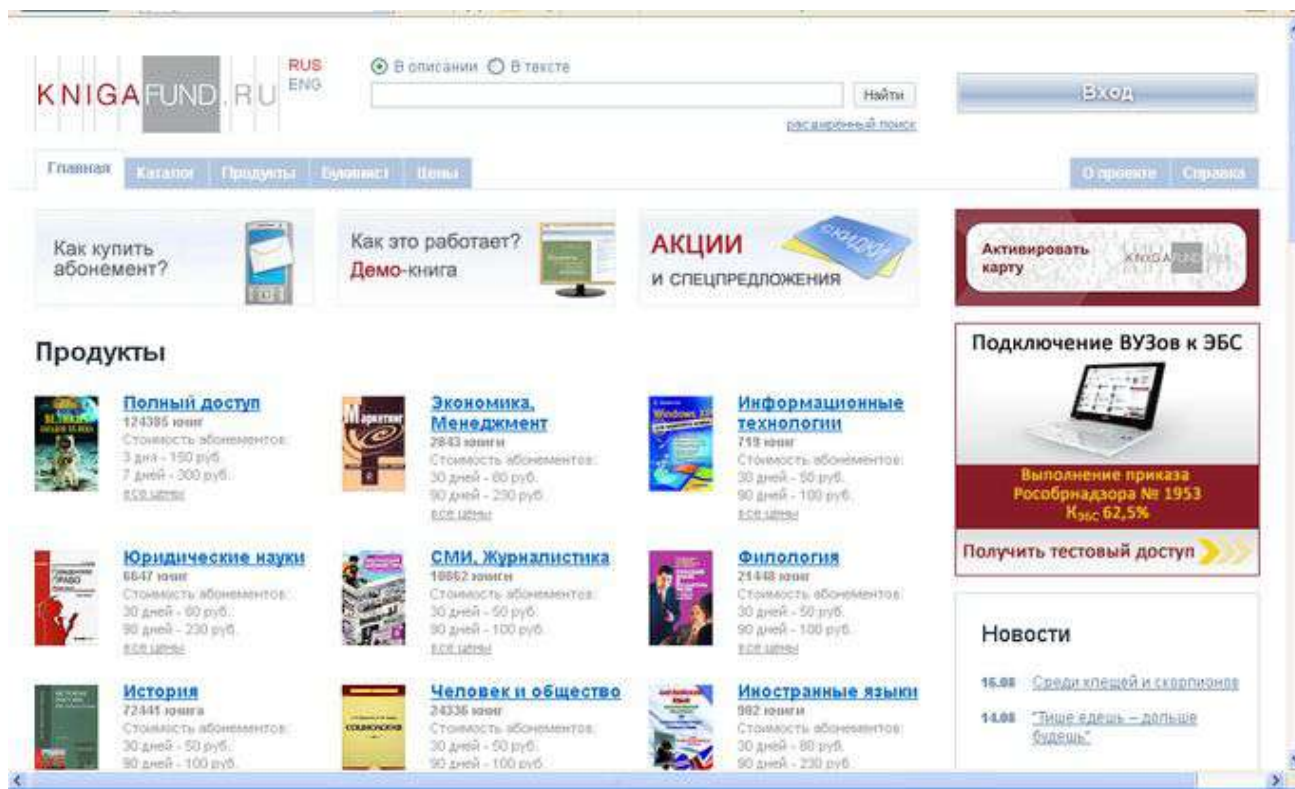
KNIGAFUND.RU RUS ENG

В описании В тексте

Найти

расширенный поиск

Вход

Главная Каталог Продукты Буквинист Цены

О проекте Справка

Как купить абонемент?

Как это работает? Демо-книга

АКЦИИ И СПЕЦПРЕДЛОЖЕНИЯ

Активировать карту

Продукты

Полный доступ
124385 книг
Стоимость абонементов:
3 дня - 150 руб.
7 дней - 300 руб.
все цены

Экономика, Менеджмент
2843 книги
Стоимость абонементов:
30 дней - 60 руб.
90 дней - 230 руб.
все цены

Информационные технологии
719 книг
Стоимость абонементов:
30 дней - 50 руб.
90 дней - 100 руб.
все цены

Юридические науки
6647 книг
Стоимость абонементов:
30 дней - 60 руб.
90 дней - 230 руб.
все цены

СМИ, Журналистика
10862 книги
Стоимость абонементов:
30 дней - 50 руб.
90 дней - 100 руб.
все цены

Филология
21448 книг
Стоимость абонементов:
30 дней - 50 руб.
90 дней - 100 руб.
все цены

История
72441 книга
Стоимость абонементов:
30 дней - 50 руб.
90 дней - 100 руб.

Человек и общество
24336 книг
Стоимость абонементов:
30 дней - 50 руб.
90 дней - 100 руб.

Иностранные языки
982 книги
Стоимость абонементов:
30 дней - 80 руб.
90 дней - 230 руб.

Подключение ВУЗов к ЭБС

Выполнение приказа Рособрнадзора № 1953
$К_{ЭБС}$ 62,5%

Получить тестовый доступ

Новости

16.08 Среди клещей и скорпионов

14.08 "Тише едешь – дальше будешь"